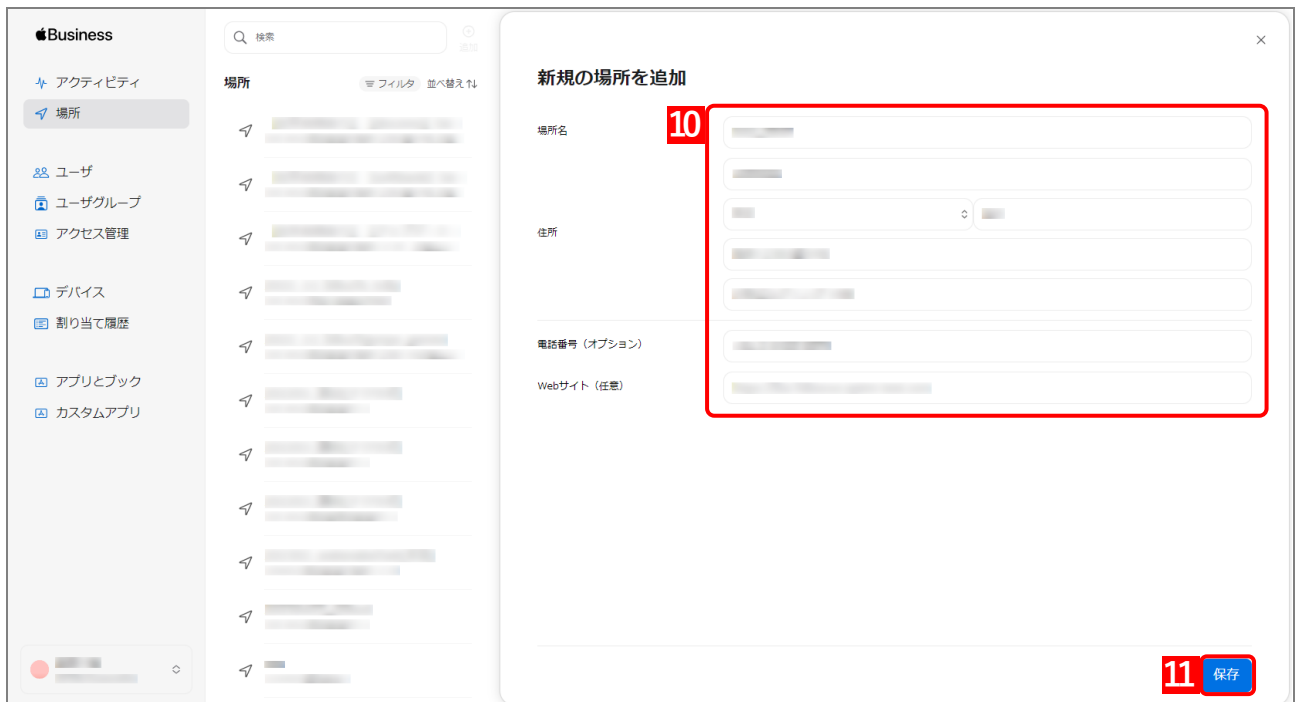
Business

アクティビティ
場所

ユーザ
ユーザグループ
アクセス管理

デバイス
割り当て履歴

アプリとブック
カスタムアプリ

検索
追加

場所
フィルタ 並べ替え

新規の場所を追加

10

場所名

住所

電話番号（オプション）

Webサイト（任意）

11

保存